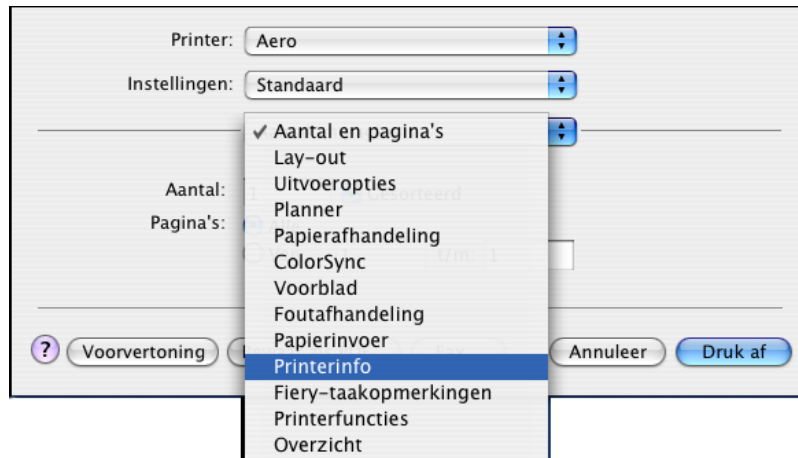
Printer: Aero

Instellingen: Standaard

✓ Aantal en pagina's
Lay-out
Uitvoeropties
Planner
Papierafhandeling
ColorSync
Voorblad
Foutafhandeling
Papierinvoer
Printerinfo
Fiery-taakopmerkingen
Printerfuncties
Overzicht

Aantal: 1 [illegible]
Pagina's:
t/m: 1

? Voorvertoning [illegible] Annuleer Druk af